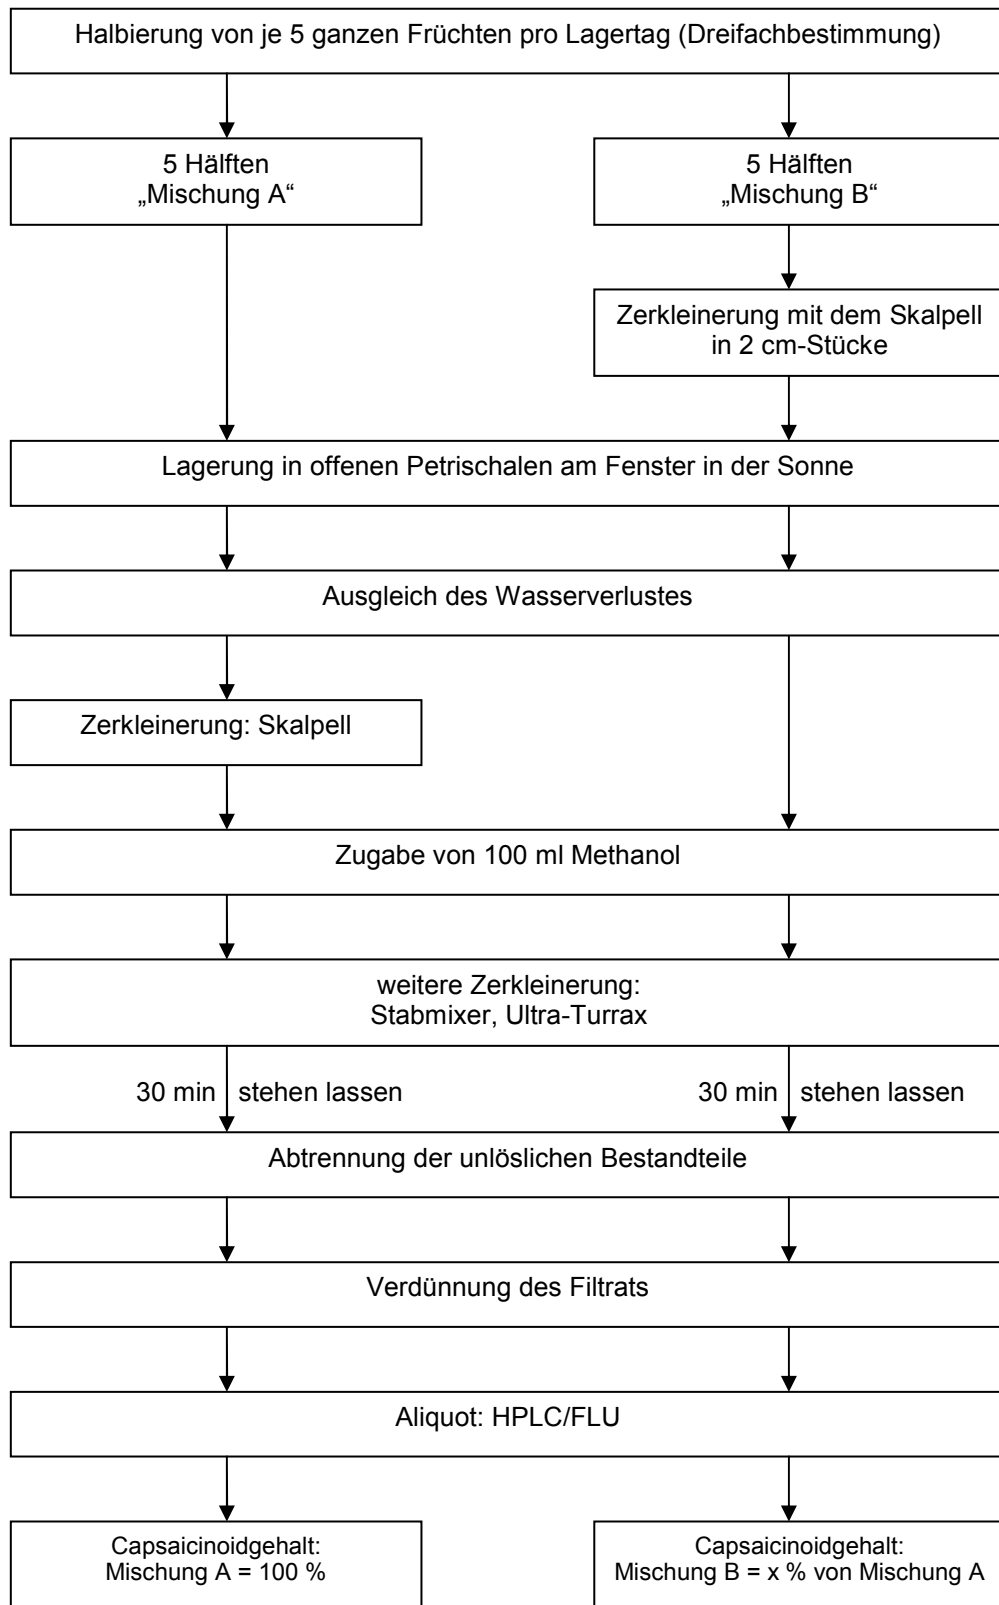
Halbierung von je 5 ganzen Früchten pro Lagertag (Dreifachbestimmung)

5 Hälften
„Mischung A“

5 Hälften
„Mischung B“

Zerkleinerung mit dem Skalpell in 2 cm-Stücke

Lagerung in offenen Petrischalen am Fenster in der Sonne

Ausgleich des Wasserverlustes

Zerkleinerung: Skalpell

Zugabe von 100 ml Methanol

weitere Zerkleinerung:
Stabmixer, Ultra-Turrax

30 min stehen lassen

30 min stehen lassen

Abtrennung der unlöslichen Bestandteile

Verdünnung des Filtrats

Aliquot: HPLC/FLU

Capsaicinoidgehalt:
Mischung A = 100 %

Capsaicinoidgehalt:
Mischung B = x % von Mischung A